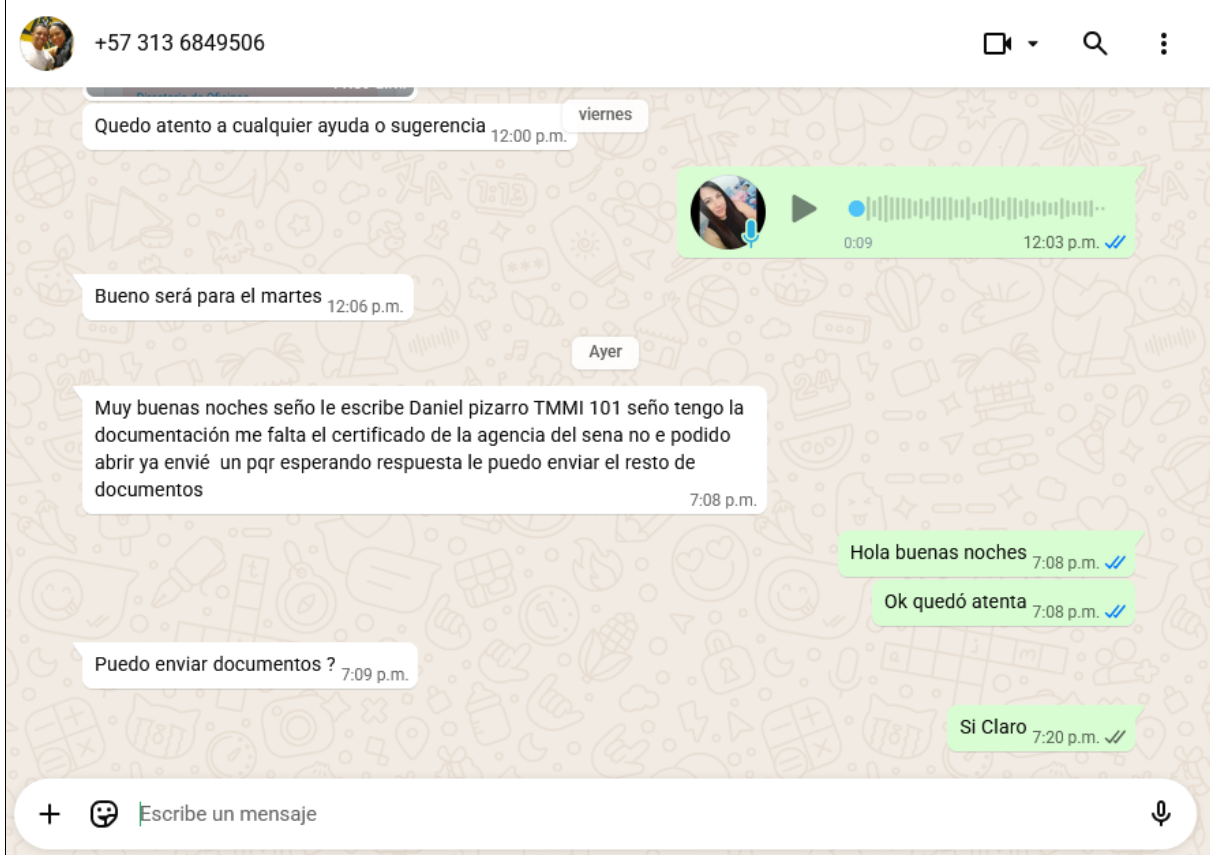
+57 313 6849506

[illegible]

viernes

Quedo atento a cualquier ayuda o sugerencia 12:00 p.m.

0:09 12:03 p.m.

Bueno será para el martes 12:06 p.m.

Ayer

Muy buenas noches seño le escribe Daniel pizarro TMMI 101 seño tengo la documentación me falta el certificado de la agencia del sena no e podido abrir ya envié un pqr esperando respuesta le puedo enviar el resto de documentos 7:08 p.m.

Hola buenas noches 7:08 p.m.

Ok quedó atenta 7:08 p.m.

Puedo enviar documentos ? 7:09 p.m.

Si Claro 7:20 p.m.

Escribe un mensaje